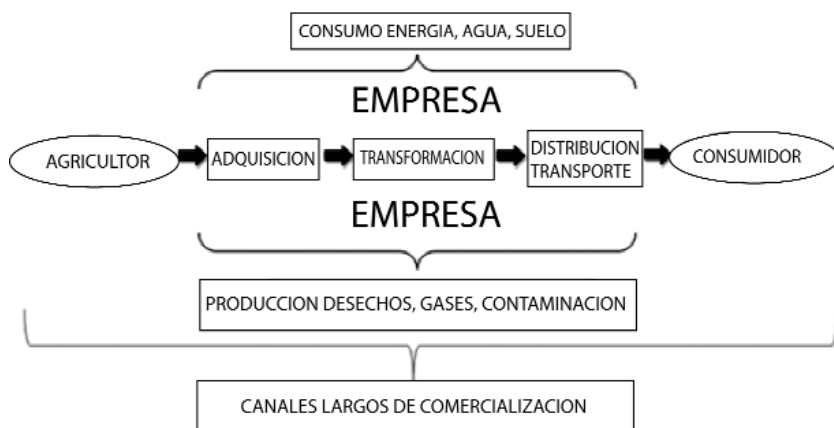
CONSUMO ENERGIA, AGUA, SUELO

EMPRESA

AGRICULTOR

ADQUISICION

TRANSFORMACION

DISTRIBUCION TRANSPORTE

CONSUMIDOR

EMPRESA

PRODUCCION DESECHOS, GASES, CONTAMINACION

CANALES LARGOS DE COMERCIALIZACION